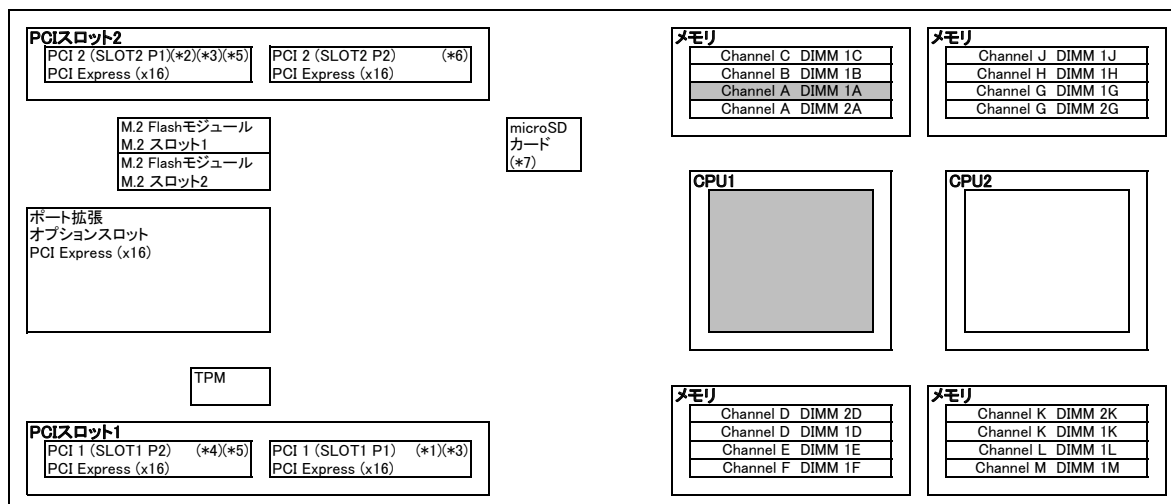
PCIスロット2
PCI 2 (SLOT2 P1)(*2)(*3)(*5)
PCI Express (x16)
PCI 2 (SLOT2 P2) (*6)
PCI Express (x16)

M.2 Flashモジュール
M.2 スロット1
M.2 Flashモジュール
M.2 スロット2

microSD
カード
(*7)

ポート拡張
オプションスロット
PCI Express (x16)

TPM

PCIスロット1
PCI 1 (SLOT1 P2) (*4)(*5)
PCI Express (x16)
PCI 1 (SLOT1 P1) (*1)(*3)
PCI Express (x16)

メモリ
Channel C DIMM 1C
Channel B DIMM 1B
Channel A DIMM 1A
Channel A DIMM 2A

メモリ
Channel J DIMM 1J
Channel H DIMM 1H
Channel G DIMM 1G
Channel G DIMM 2G

CPU1

CPU2

メモリ
Channel D DIMM 2D
Channel D DIMM 1D
Channel E DIMM 1E
Channel F DIMM 1F

メモリ
Channel K DIMM 2K
Channel K DIMM 1K
Channel L DIMM 1L
Channel M DIMM 1M